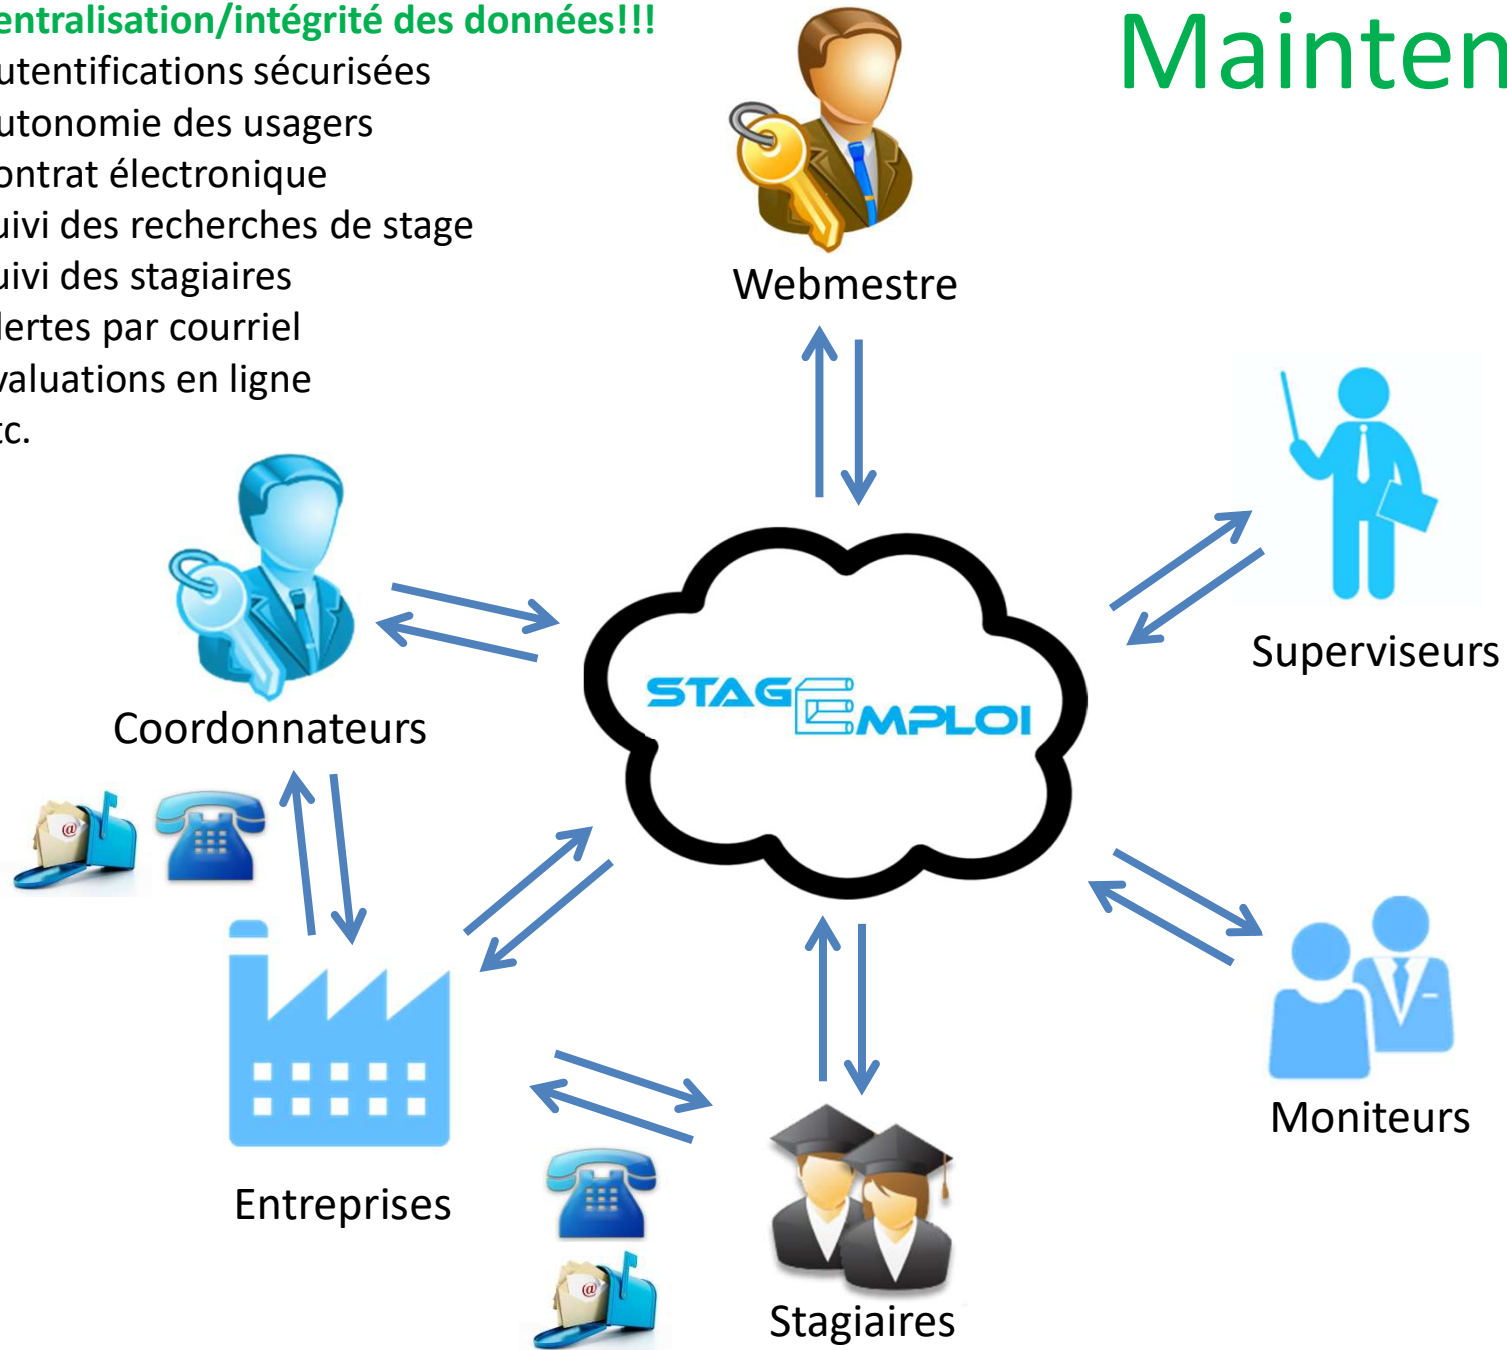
entralisation/intégrité des données!!!
utentifications sécurisées
utonomie des usagers
ontrat électronique
uivi des recherches de stage
uivi des stagiaires
lertes par courriel
valuations en ligne
tc.

Mainten

Webmestre

Coordonnateurs

STAGEMPLOI

Superviseurs

Entreprises

Moniteurs

Stagiaires